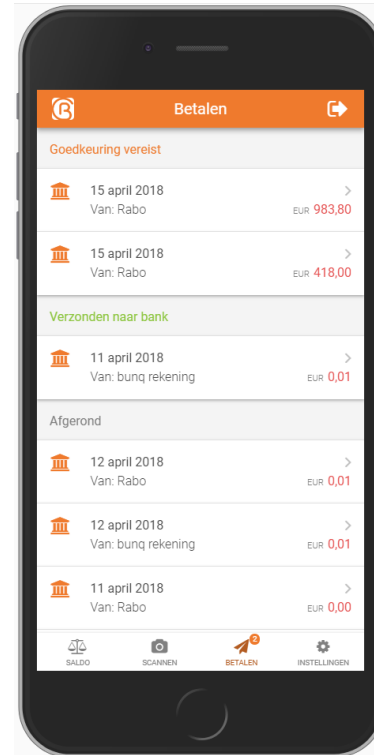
Betalen

Goedkeuring vereist

15 april 2018
Van: Rabo
EUR 983,80

15 april 2018
Van: Rabo
EUR 418,00

Verzonden naar bank

11 april 2018
Van: bunq rekening
EUR 0,01

Afgerond

12 april 2018
Van: Rabo
EUR 0,01

12 april 2018
Van: bunq rekening
EUR 0,01

11 april 2018
Van: Rabo
EUR 0,00

SALDO
SCANNEN
2
BETALEN
INSTELLINGEN